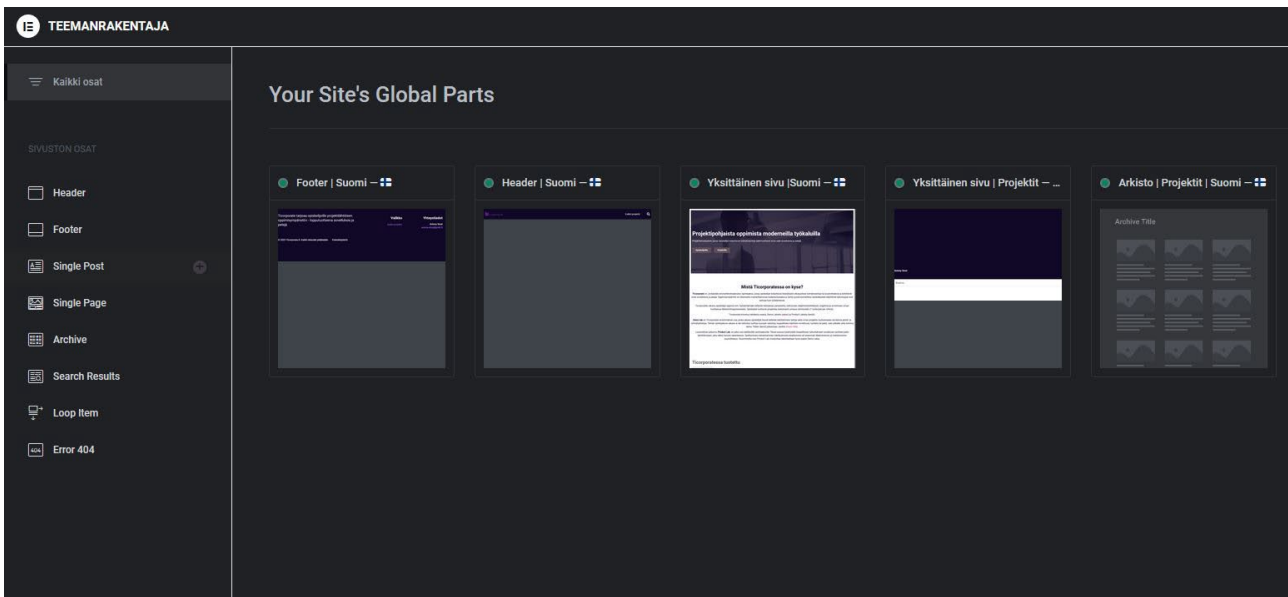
TEEMANRAKENTAJA

Kaikki osat

SIVUSTON OSAT

Header

Footer

Single Post

Single Page

Archive

Search Results

Loop Item

Error 404

Your Site's Global Parts

Footer | Suomi – 🇫🇮

Header | Suomi – 🇫🇮

Yksittäinen sivu |Suomi – 🇫🇮

Yksittäinen sivu | Projektit – ...

Arkisto | Projektit | Suomi – 🇫🇮

Projektipohjaista oppimista modernilla työkaluilla

Mistä Ticorporatessa on kyse?

Ticorporatessa tuotettu

Archive Title